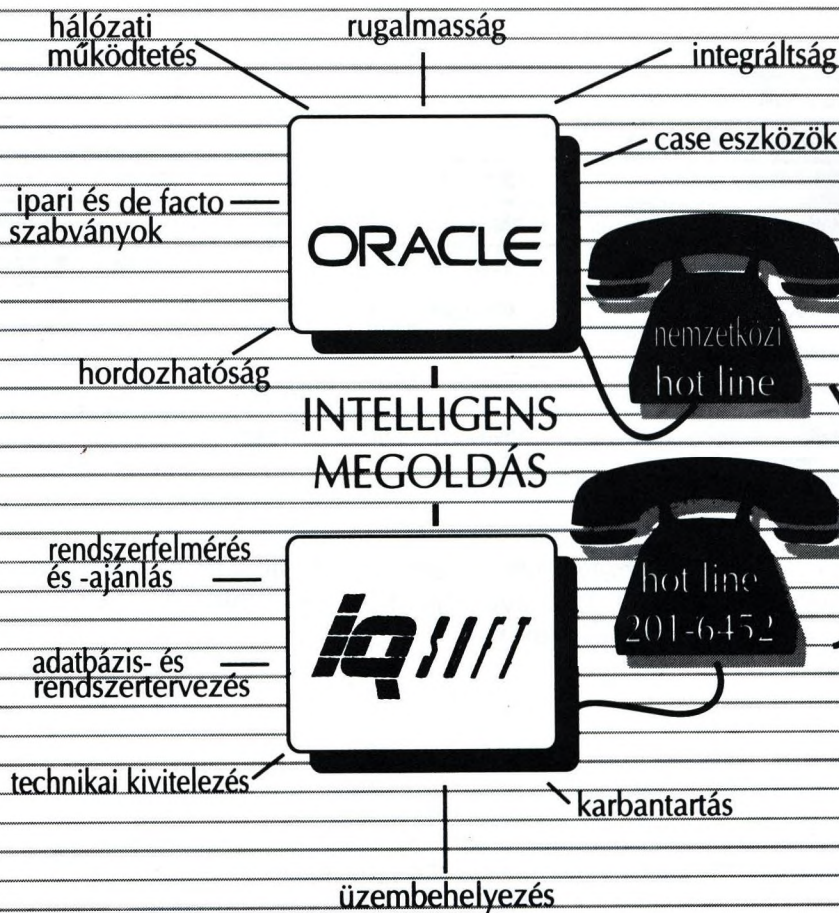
hálózati működtetés

rugalmasság

integráltság

case eszközök

ipari és de facto szabványok

ORACLE

nemzetközi hot line

hordozhatóság

INTELLIGENS MEGOLDÁS

rendszerfelmérés és -ajánlás

hot line 201-6452

IQ SOFT

adatbázis- és rendszertervezés

technikai kivitelezés

karbantartás

üzembehelyezés